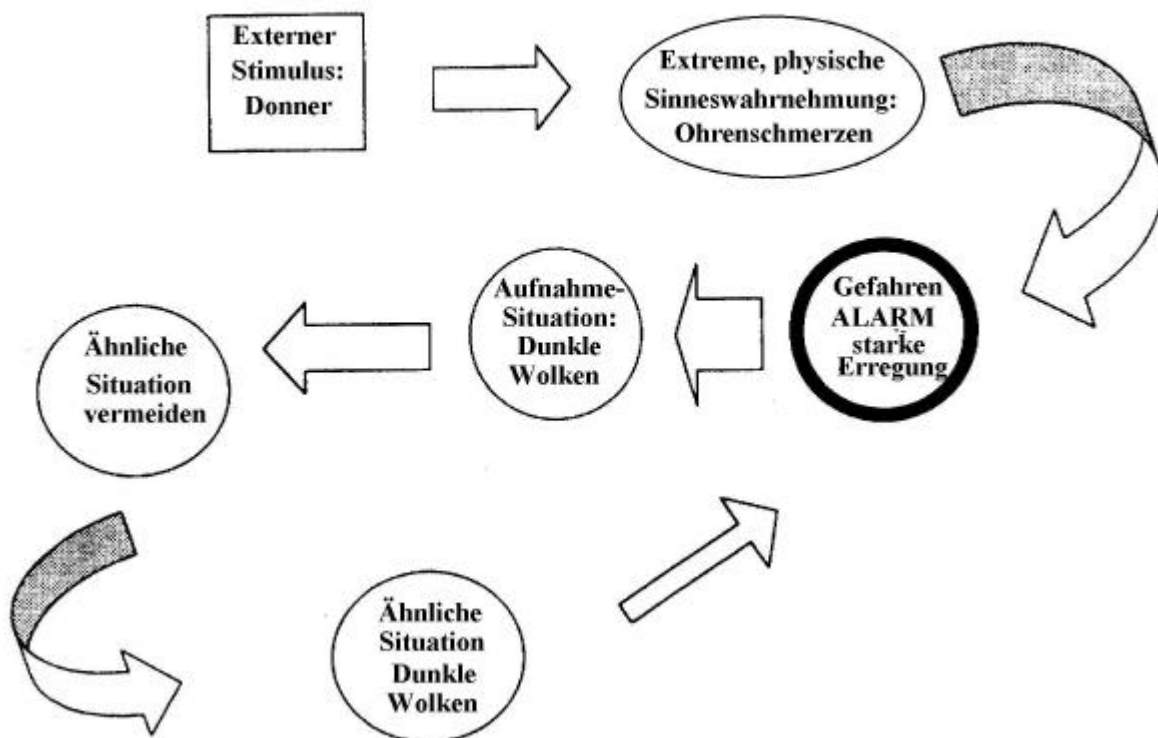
Externer Stimulus: Donner

Extreme, physische Sinneswahrnehmung: Ohrenschmerzen

Gefahren ALARM starke Erregung

Aufnahme-Situation: Dunkle Wolken

Ähnliche Situation vermeiden

Ähnliche Situation Dunkle Wolken